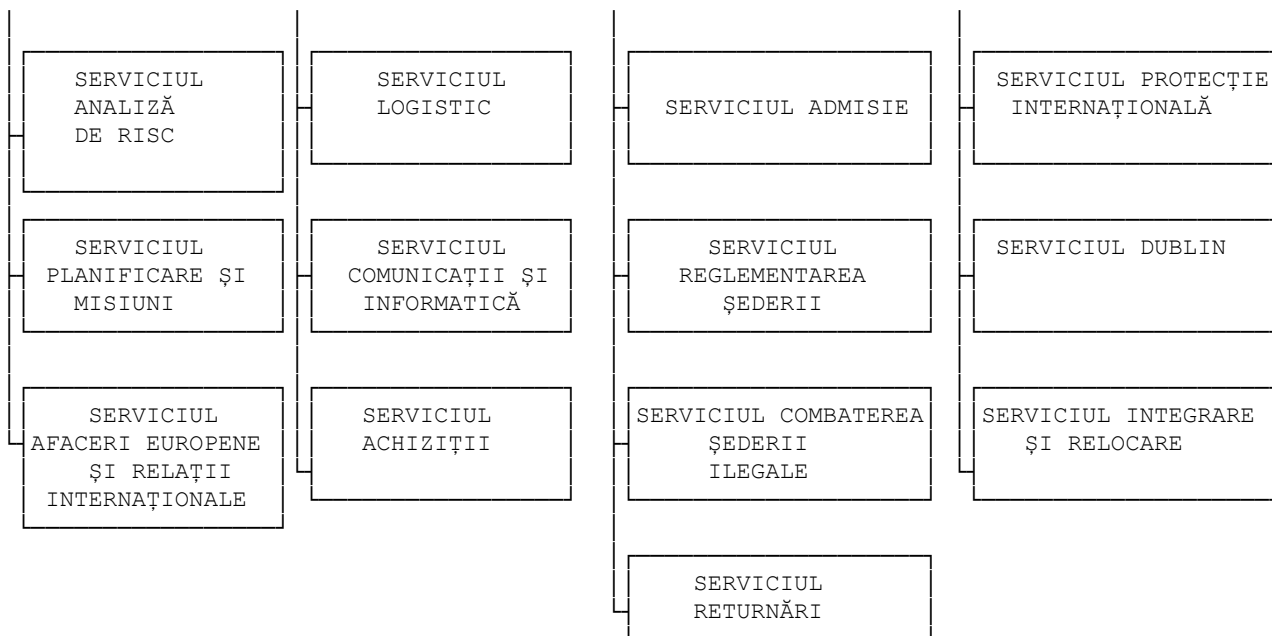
SERVICIUL ANALIZĂ DE RISC

SERVICIUL PLANIFICARE ȘI MISIUNI

SERVICIUL AFACERI EUROPENE ȘI RELAȚII INTERNAȚIONALE

SERVICIUL LOGISTIC

SERVICIUL COMUNICAȚII ȘI INFORMATICĂ

SERVICIUL ACHIZIȚII

SERVICIUL ADMISIE

SERVICIUL REGLEMENTAREA ȘEDERII

SERVICIUL COMBATEREA ȘEDERII ILEGALE

SERVICIUL RETURNĂRI

SERVICIUL PROTECȚIE INTERNAȚIONALĂ

SERVICIUL DUBLIN

SERVICIUL INTEGRARE ȘI RELOCARE